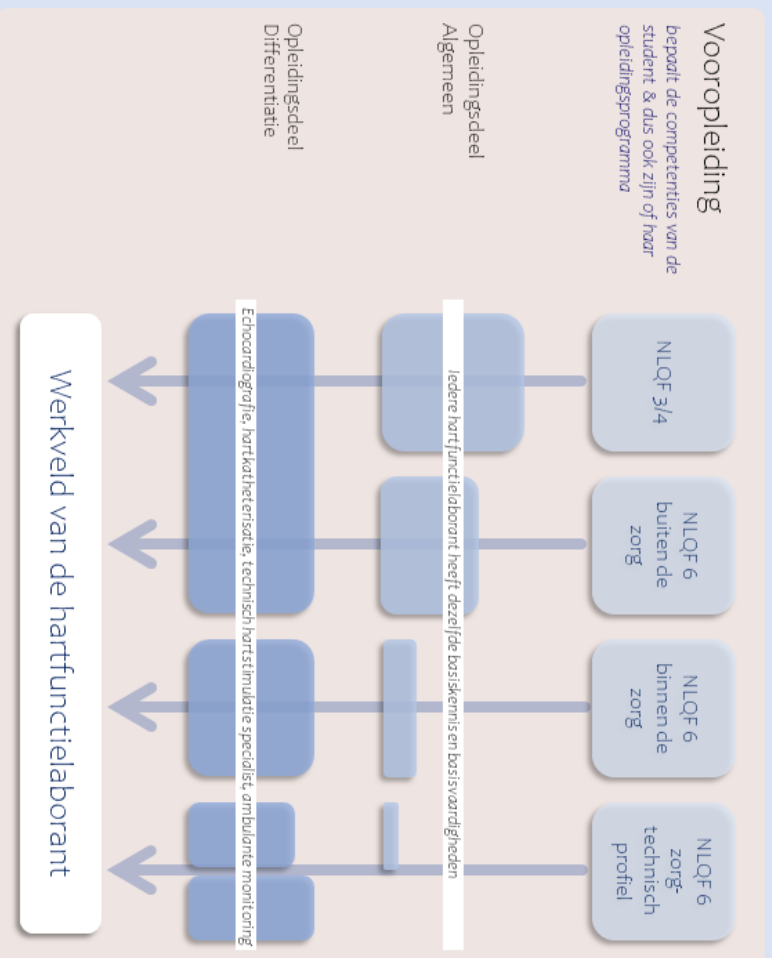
Vooropleiding
bepaalt de competenties van de student & dus ook zijn of haar opleidingsprogramma

Opleidingsdeel Algemeen

Opleidingsdeel Differentiatie

NLQF 3/4

NLQF 6 buiten de zorg

NLQF 6 binnen de zorg

NLQF 6 zorg-technisch profiel

Iedere hartfunctielaborant heeft dezelfde basiskennis en basisvaardigheden

Echocardiografie, hartkatheterisatie, technisch hartstimulatie specialist, ambulante monitoring

Werkveld van de hartfunctielaborant